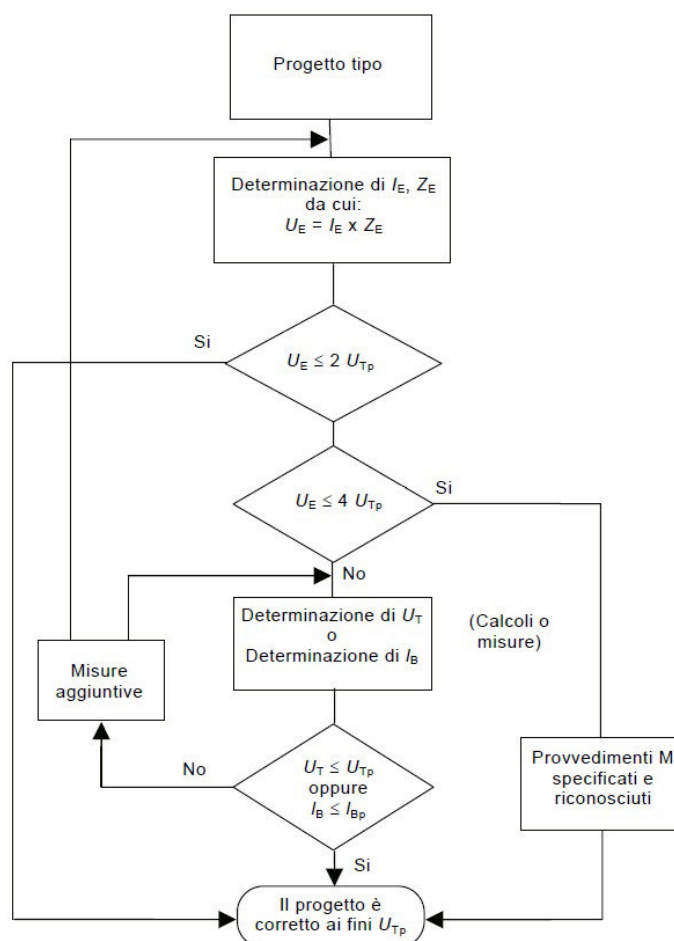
Progetto tipo

Determinazione di $I_E$, $Z_E$ da cui: $U_E = I_E \times Z_E$

Si

$U_E \leq 2\ U_{Tp}$

$U_E \leq 4\ U_{Tp}$

Si

No

Determinazione di $U_T$ o Determinazione di $I_B$

(Calcoli o misure)

Misure aggiuntive

No

$U_T \leq U_{Tp}$ oppure $I_B \leq I_{Bp}$

Si

Provvedimenti M specificati e riconosciuti

Il progetto è corretto ai fini $U_{Tp}$